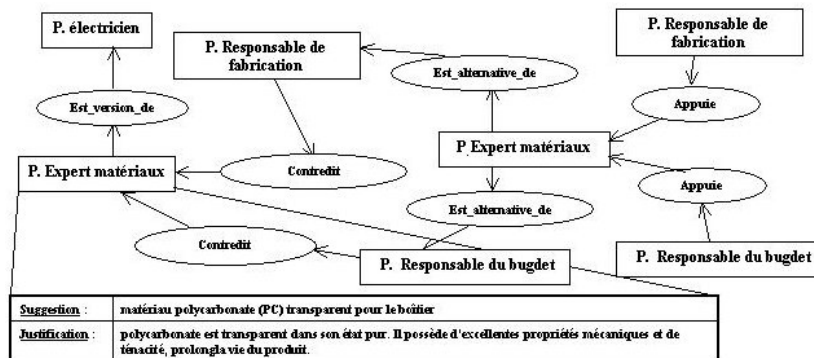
P. électricien

P. Responsable de fabrication

P. Responsable de fabrication

Est_alternative_de

Appuie

Est_version_de

P. Expert matériaux

Contredit

P. Expert matériaux

Appuie

Est_alternative_de

Contredit

P. Responsable du bugdet

P. Responsable du bugdet

| Suggestion : | matériau polycarbonate (PC) transparent pour le boîtier |
|---|---|
| Justification : | polycarbonate est transparent dans son état pur. Il possède d'excellentes propriétés mécaniques et de ténacité, prolongla vie du produit. |